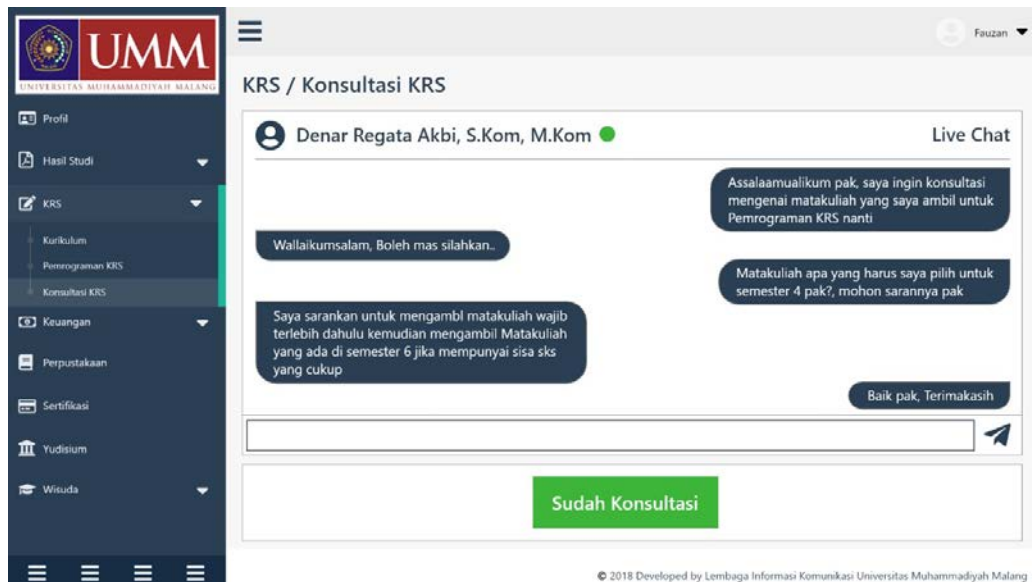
UMM
UNIVERSITAS MUHAMMADIYAH MALANG

Profil
Hasil Studi
KRS
Kurikulum
Pemrograman KRS
Konsultasi KRS
Keuangan
Perpustakaan
Sertifikasi
Yudisium
Wisuda

Fauzan

KRS / Konsultasi KRS

Denar Regata Akbi, S.Kom, M.Kom

Live Chat

Assalaamualikum pak, saya ingin konsultasi mengenai matakuliah yang saya ambil untuk Pemrograman KRS nanti

Wallaikumsalam, Boleh mas silahkan..

Matakuliah apa yang harus saya pilih untuk semester 4 pak?, mohon sarannya pak

Saya sarankan untuk mengambl matakuliah wajib terlebih dahulu kemudian mengambil Matakuliah yang ada di semester 6 jika mempunyai sisa sks yang cukup

Baik pak, Terimakasih

Sudah Konsultasi

© 2018 Developed by Lembaga Informasi Komunikasi Universitas Muhammadiyah Malang